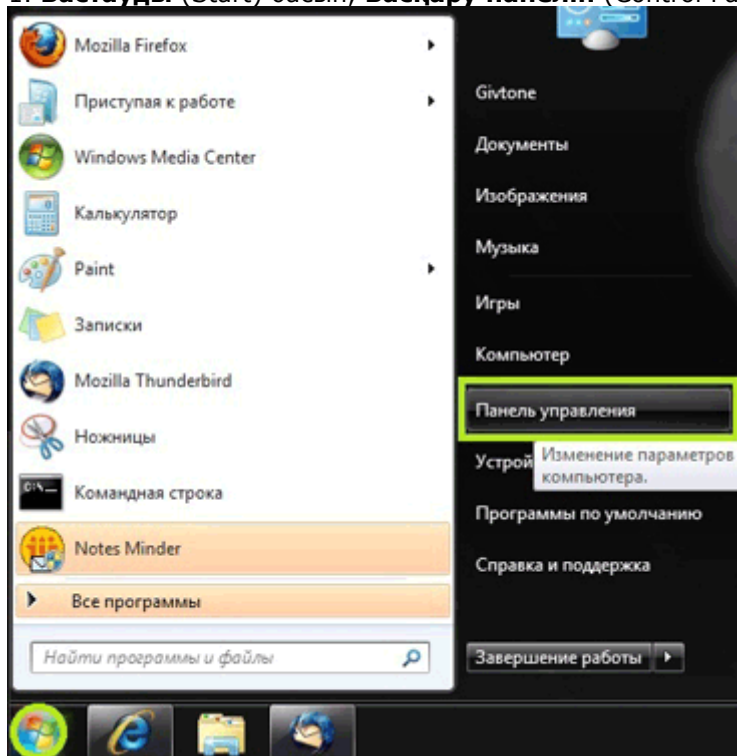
1. Бастауды (Start) басып, Басқару панелін (Control Pa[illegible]

Mozilla Firefox
Приступая к работе
Windows Media Center
Калькулятор
Paint
Записки
Mozilla Thunderbird
Ножницы
Командная строка
Notes Minder
Все программы
Найти программы и файлы

Givtone
Документы
Изображения
Музыка
Игры
Компьютер
Панель управления
Устрой
Изменение параметров компьютера.
Программы по умолчанию
Справка и поддержка
Завершение работы